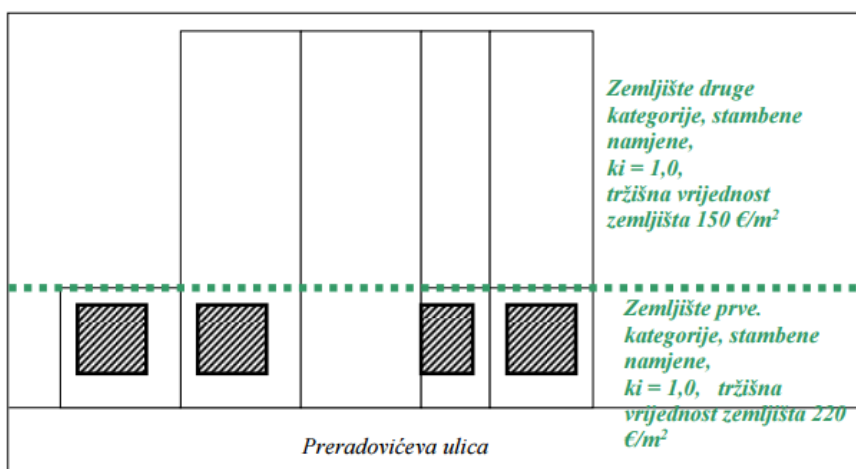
Zemljište druge kategorije, stambene namjene, ki = 1,0, tržišna vrijednost zemljišta 150 €/m$^2$

Zemljište prve. kategorije, stambene namjene, ki = 1,0, tržišna vrijednost zemljišta 220 €/m$^2$

Preradovićeva ulica